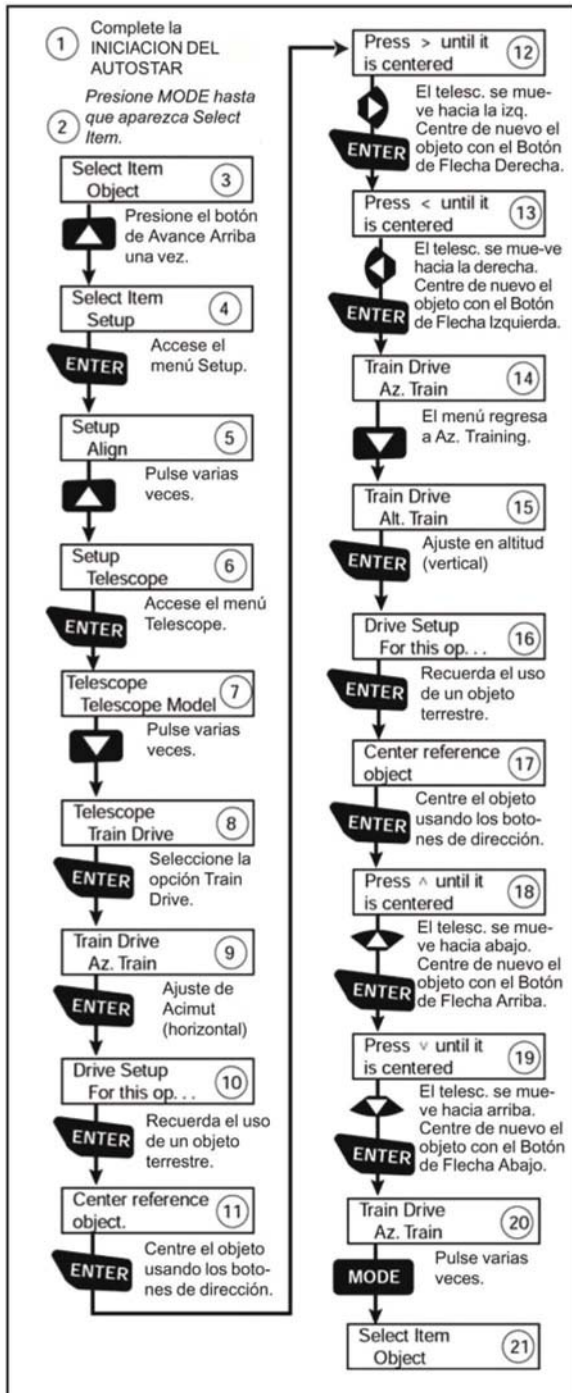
1 Complete la INICIACION DEL AUTOSTAR

2 Presione MODE hasta que aparezca Select Item.

Select Item
Object 3

Presione el botón de Avance Arriba una vez.

Select Item
Setup 4

ENTER

Accese el menú Setup.

Setup
Align 5

Pulse varias veces.

Setup
Telescope 6

ENTER

Accese el menú Telescope.

Telescope
Telescope Model 7

Pulse varias veces.

Telescope
Train Drive 8

ENTER

Seleccione la opción Train Drive.

Train Drive
Az. Train 9

ENTER

Ajuste de Acimut (horizontal)

Drive Setup
For this op. . . 10

ENTER

Recuerda el uso de un objeto terrestre.

Center reference object. 11

ENTER

Centre el objeto usando los botones de dirección.

Press > until it is centered 12

El telesc. se mueve hacia la izq. Centre de nuevo el objeto con el Botón de Flecha Derecha.

ENTER

Press < until it is centered 13

El telesc. se mue-ve hacia la derecha. Centre de nuevo el objeto con el Botón de Flecha Izquierda.

ENTER

Train Drive
Az. Train 14

El menú regresa a Az. Training.

Train Drive
Alt. Train 15

ENTER

Ajuste en altitud (vertical)

Drive Setup
For this op. . . 16

ENTER

Recuerda el uso de un objeto terrestre.

Center reference object 17

ENTER

Centre el objeto usando los botones de dirección.

Press ^ until it is centered 18

El telesc. se mueve hacia abajo. Centre de nuevo el objeto con el Botón de Flecha Arriba.

ENTER

Press v until it is centered 19

El telesc. se mueve hacia arriba. Centre de nuevo el objeto con el Botón de Flecha Abajo.

ENTER

Train Drive
Az. Train 20

MODE

Pulse varias veces.

Select Item
Object 21